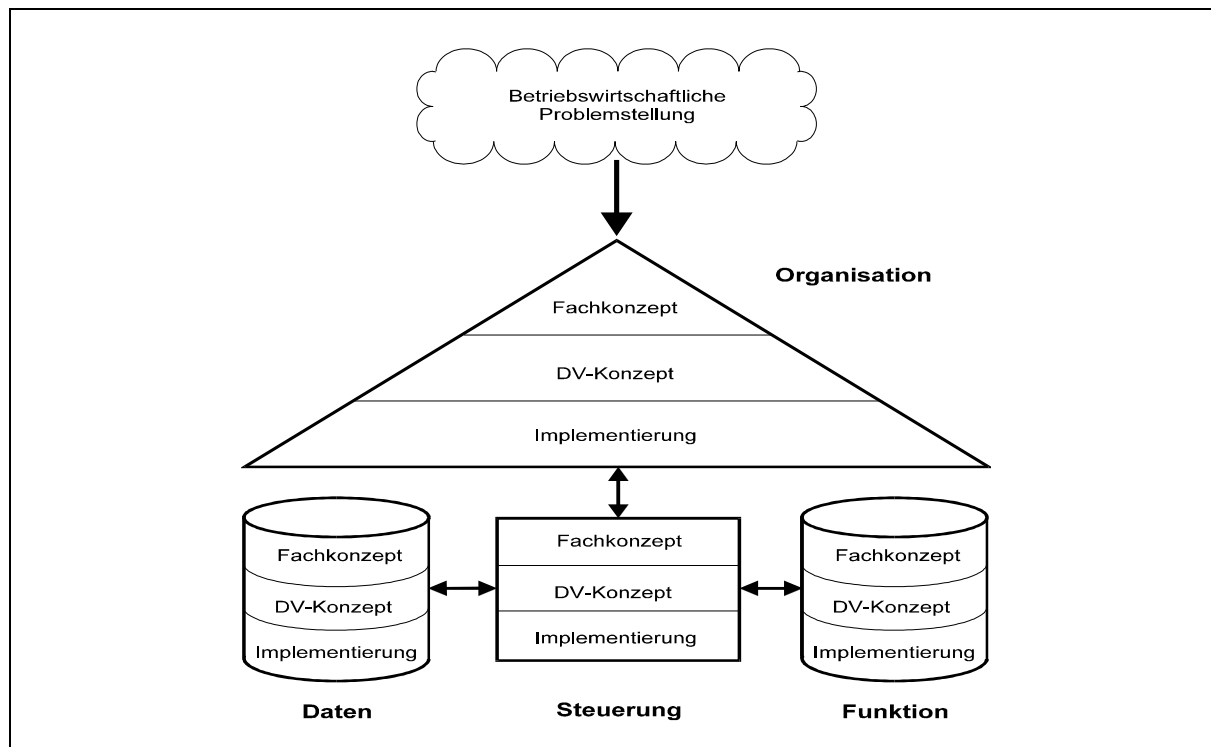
Betriebswirtschaftliche Problemstellung

Organisation

Fachkonzept

DV-Konzept

Implementierung

Fachkonzept

DV-Konzept

Implementierung

Fachkonzept

DV-Konzept

Implementierung

Fachkonzept

DV-Konzept

Implementierung

Daten

Steuerung

Funktion